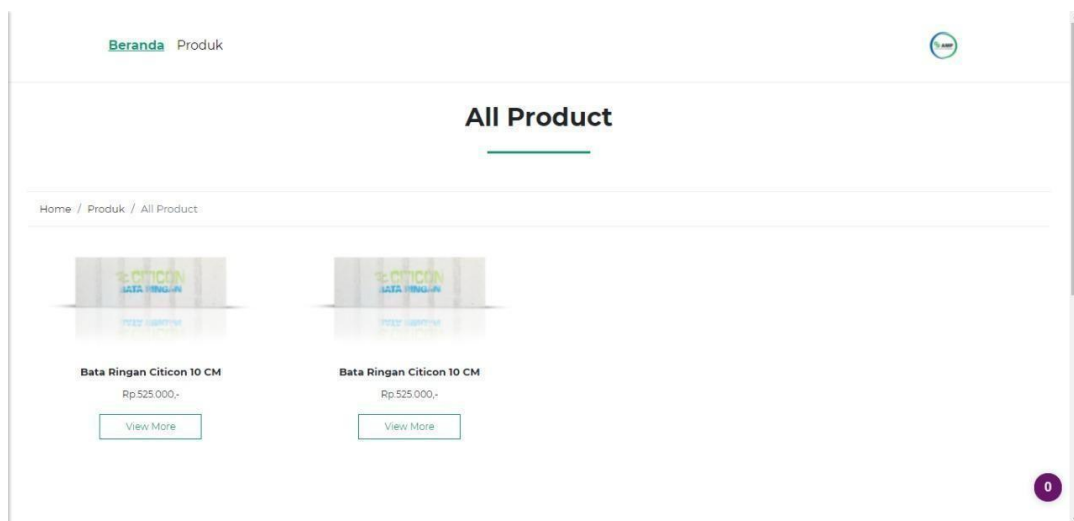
Beranda Produk

All Product

Home / Produk / All Product

CITICON
BATA RINGAN

Bata Ringan Citicon 10 CM

Rp.525.000,-

View More

CITICON
BATA RINGAN

Bata Ringan Citicon 10 CM

Rp.525.000,-

View More

0